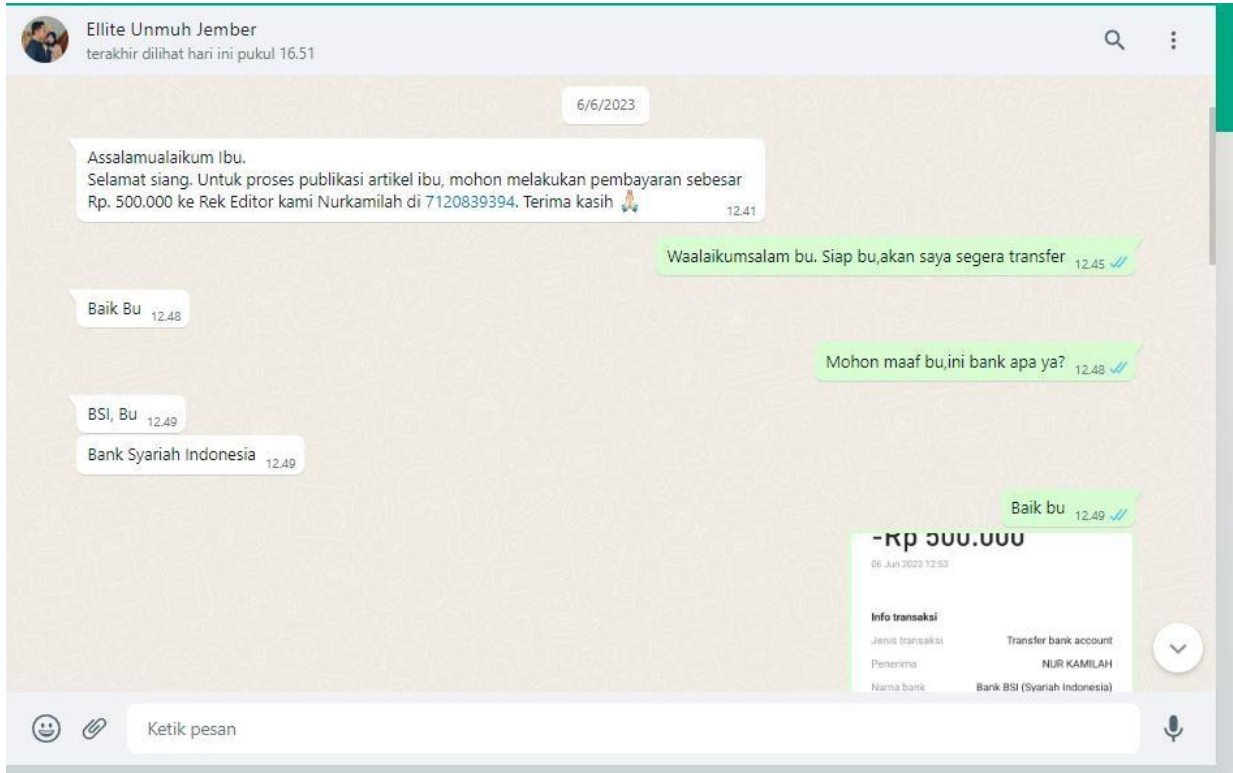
Ellite Unmuh Jember
terakhir dilihat hari ini pukul 16.51

6/6/2023

Assalamualaikum Ibu.
Selamat siang. Untuk proses publikasi artikel ibu, mohon melakukan pembayaran sebesar Rp. 500.000 ke Rek Editor kami Nurkamilah di 7120839394. Terima kasih 🙏 12.41

Waalaikumsalam bu. Siap bu,akan saya segera transfer 12.45

Baik Bu 12.48

Mohon maaf bu,ini bank apa ya? 12.48

BSI, Bu 12.49

Bank Syariah Indonesia 12.49

Baik bu 12.49

-Rp 500.000
06 Jun 2023 12:53

Info transaksi
Jenis transaksi Transfer bank account
Penerima NUR KAMILAH
Nama bank Bank BSI (Syariah Indonesia)

Ketik pesan